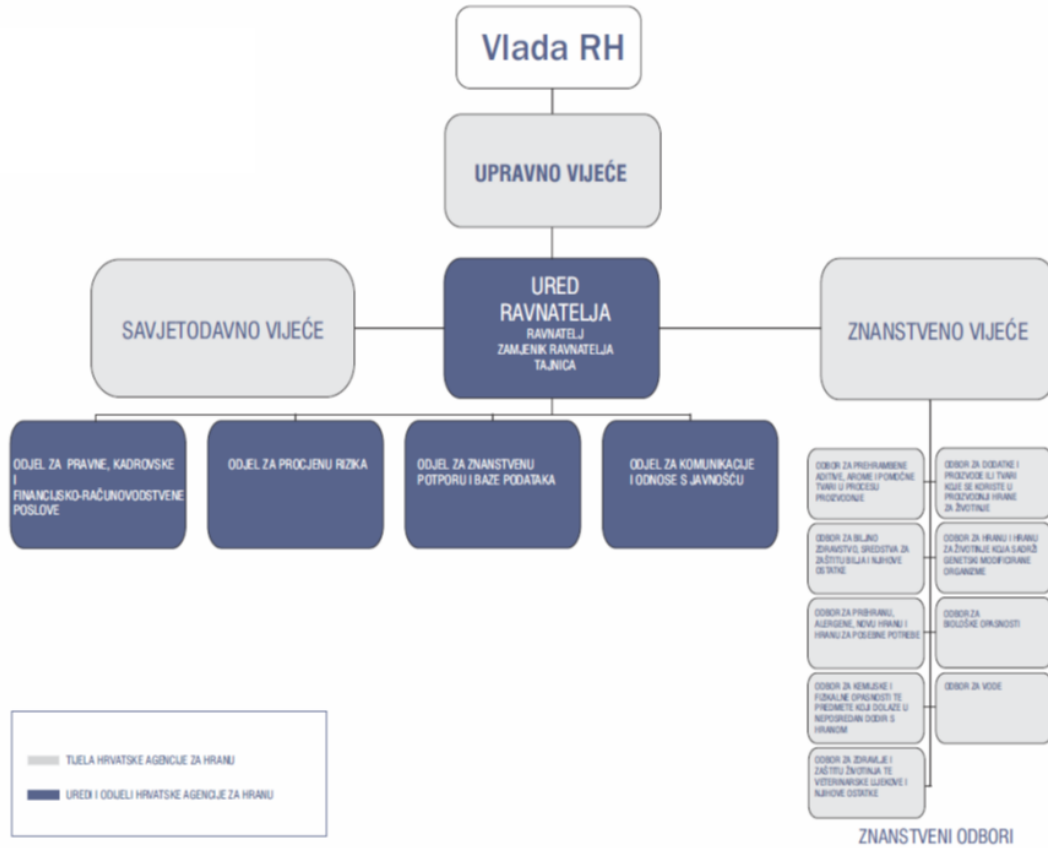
Vlada RH

UPRAVNO VIJEĆE

SAVJETODAVNO VIJEĆE

URED RAVNATELJA
RAVNATELJ
ZAMJENIK RAVNATELJA
TAJNICA

ZNANSTVENO VIJEĆE

ODJEL ZA PRAVNE, KADROVSKE I FINANCIJSKO-RAČUNOVODSTVENE POSLOVE

ODJEL ZA PROCJENU RIZIKA

ODJEL ZA ZNANSTVENU POTPORU I BAZE PODATAKA

ODJEL ZA KOMUNIKACIJE I ODNOSE S JAVNOŠĆU

ODBOR ZA PREHRAMBENE ADITIVE, AROME I POMOĆNE TVARI U PROCESU PROIZVODNJE

ODBOR ZA DODATKE I PROIZVODE ILI TVARI KOJE SE KORISTE U PROIZVODNJI HRANE ZA ŽIVOTINJE

ODBOR ZA BILJNO ZDRAVSTVO, SREDSTVA ZA ZAŠTITU BILJA I NJIHOVE OSTATKE

ODBOR ZA HRANU I HRANU ZA ŽIVOTINJE KOJA SADRŽI GENETSKI MODIFICIRANE ORGANIZME

ODBOR ZA PREHRANU, ALERGENE, NOVU HRANU I HRANU ZA POSEBNE POTREBE

ODBOR ZA BIOLOŠKE OPASNOSTI

ODBOR ZA KEMIJSKE I FIZIKALNE OPASNOSTI TE PREDMETE KOJI DOLAZE U NEPOSREDAN DODIR S HRANOM

ODBOR ZA VODE

ODBOR ZA ZDRAVLJE I ZAŠTITU ŽIVOTINJA TE VETERINARSKE LIJEKOVE I NJIHOVE OSTATKE

TIJELA HRVATSKE AGENCIJE ZA HRANU

UREDI I ODJELI HRVATSKE AGENCIJE ZA HRANU

ZNANSTVENI ODBORI